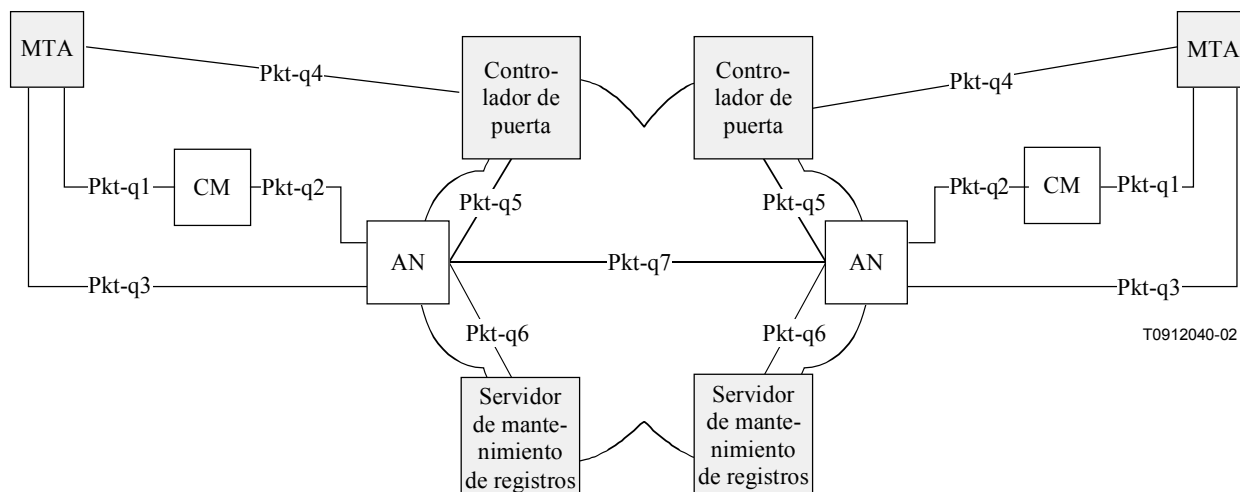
MTA

Pkt-q4

Controlador de puerta

Controlador de puerta

Pkt-q4

MTA

Pkt-q1

CM

Pkt-q2

Pkt-q5

Pkt-q5

Pkt-q2

CM

Pkt-q1

AN

Pkt-q7

AN

Pkt-q3

Pkt-q3

Pkt-q6

Pkt-q6

T0912040-02

Servidor de mantenimiento de registros

Servidor de mantenimiento de registros